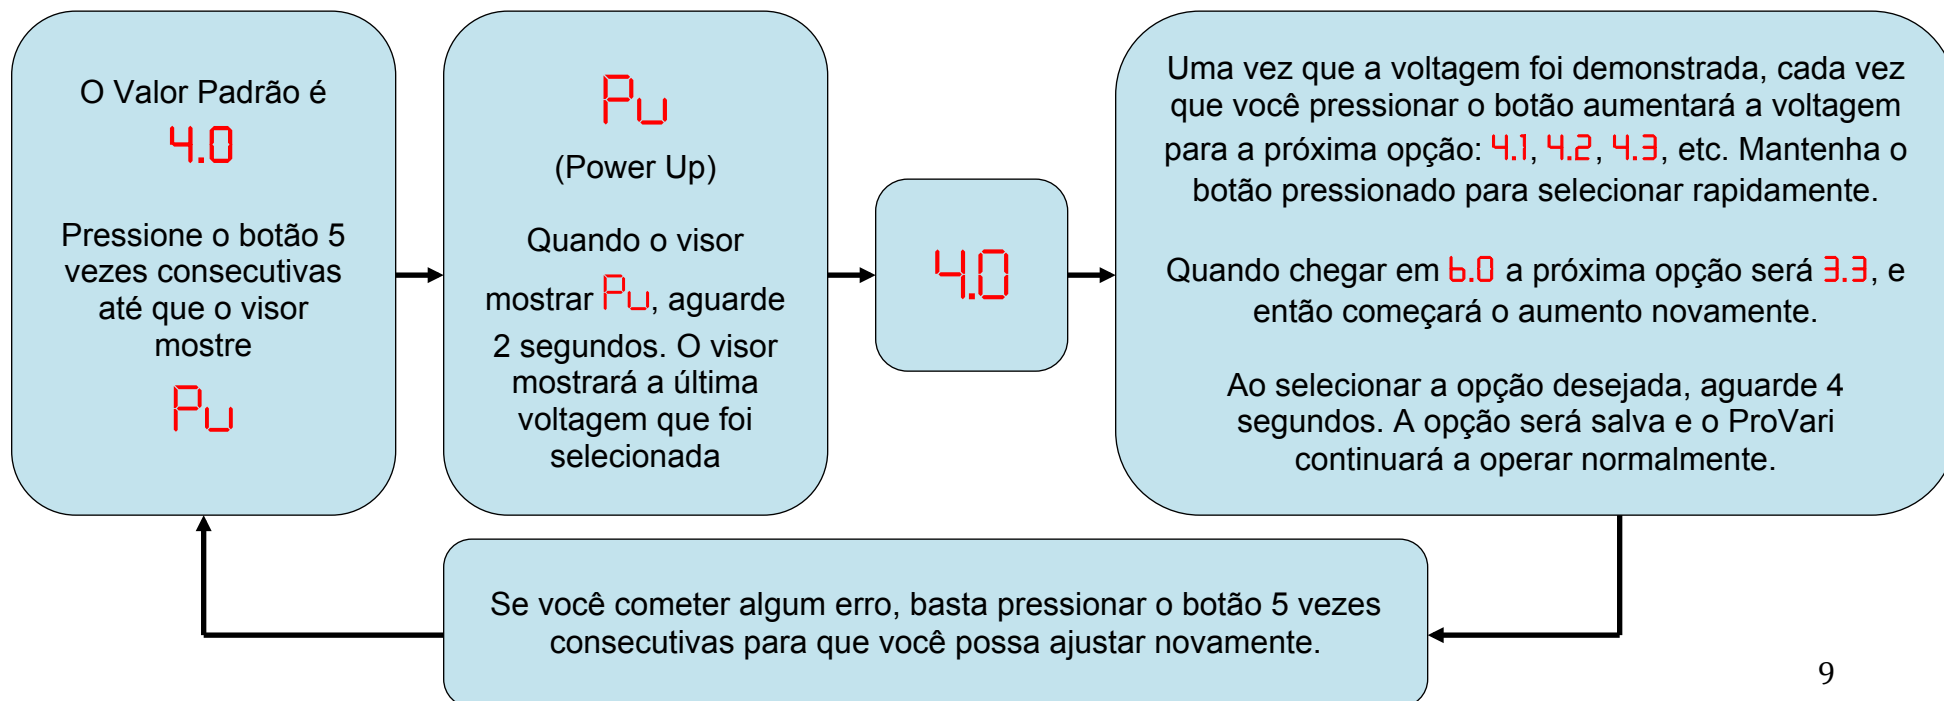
O Valor Padrão é
4.0

Pressione o botão 5 vezes consecutivas até que o visor mostre
Pu

Pu
(Power Up)

Quando o visor mostrar Pu, aguarde 2 segundos. O visor mostrará a última voltagem que foi selecionada

4.0

Uma vez que a voltagem foi demonstrada, cada vez que você pressionar o botão aumentará a voltagem para a próxima opção: 4.1, 4.2, 4.3, etc. Mantenha o botão pressionado para selecionar rapidamente.

Quando chegar em 6.0 a próxima opção será 3.3, e então começará o aumento novamente.

Ao selecionar a opção desejada, aguarde 4 segundos. A opção será salva e o ProVari continuará a operar normalmente.

Se você cometer algum erro, basta pressionar o botão 5 vezes consecutivas para que você possa ajustar novamente.

9